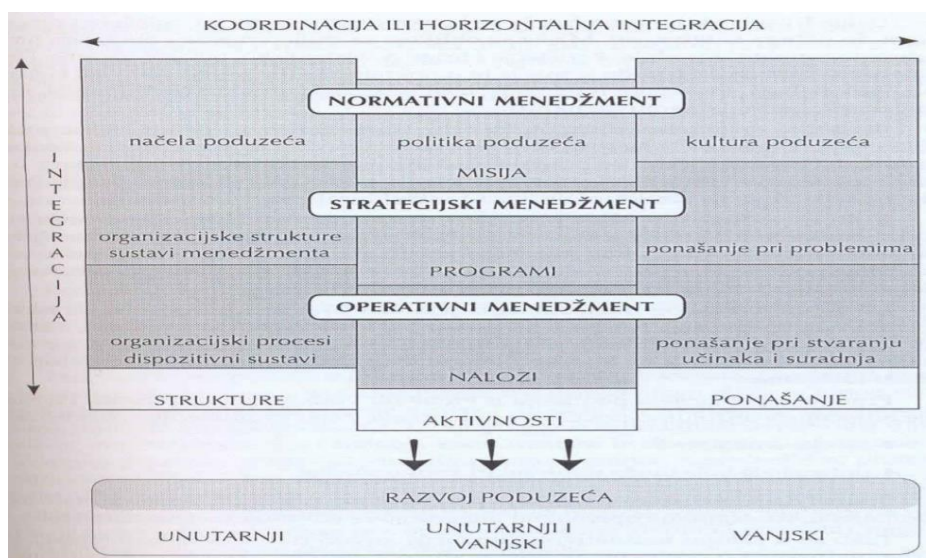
KOORDINACIJA ILI HORIZONTALNA INTEGRACIJA

INTEGRACIJA

NORMATIVNI MENEDŽMENT

načela poduzeća

politika poduzeća

kultura poduzeća

MISIJA

STRATEGIJSKI MENEDŽMENT

organizacijske strukture sustavi menedžmenta

ponašanje pri problemima

PROGRAMI

OPERATIVNI MENEDŽMENT

organizacijski procesi dispozitivni sustavi

ponašanje pri stvaranju učinaka i suradnja

NALOZI

STRUKTURE

AKTIVNOSTI

PONAŠANJE

RAZVOJ PODUZEĆA

UNUTARNJI

UNUTARNJI I VANJSKI

VANJSKI